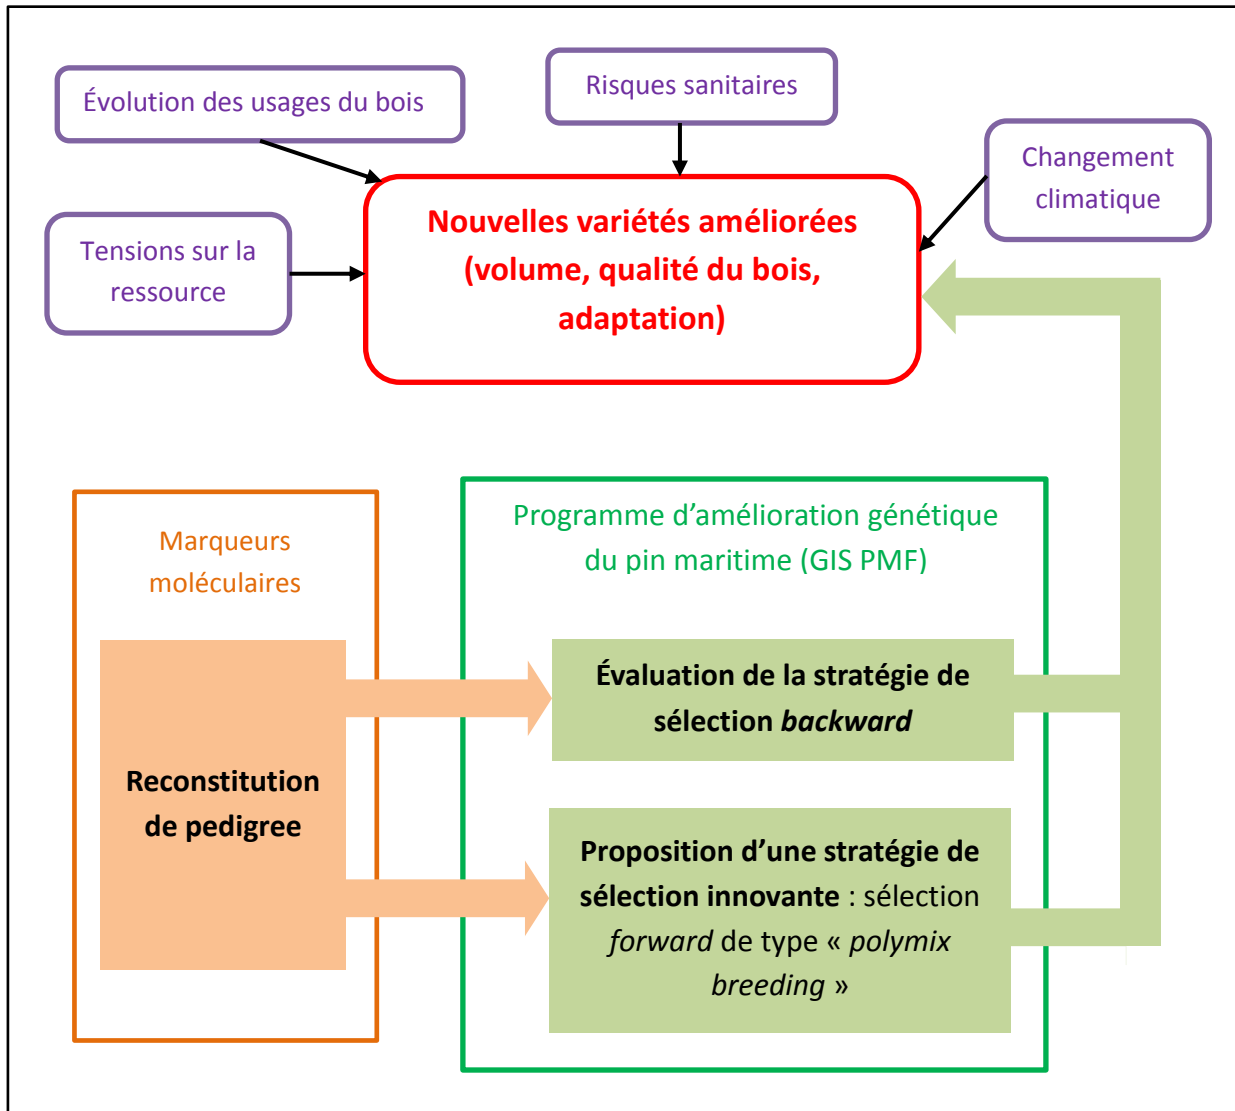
Évolution des usages du bois

Risques sanitaires

Changement climatique

Tensions sur la ressource

Nouvelles variétés améliorées (volume, qualité du bois, adaptation)

Marqueurs moléculaires

Reconstitution de pedigree

Programme d'amélioration génétique du pin maritime (GIS PMF)

Évaluation de la stratégie de sélection *backward*

Proposition d'une stratégie de sélection innovante : sélection *forward* de type « *polymix breeding* »